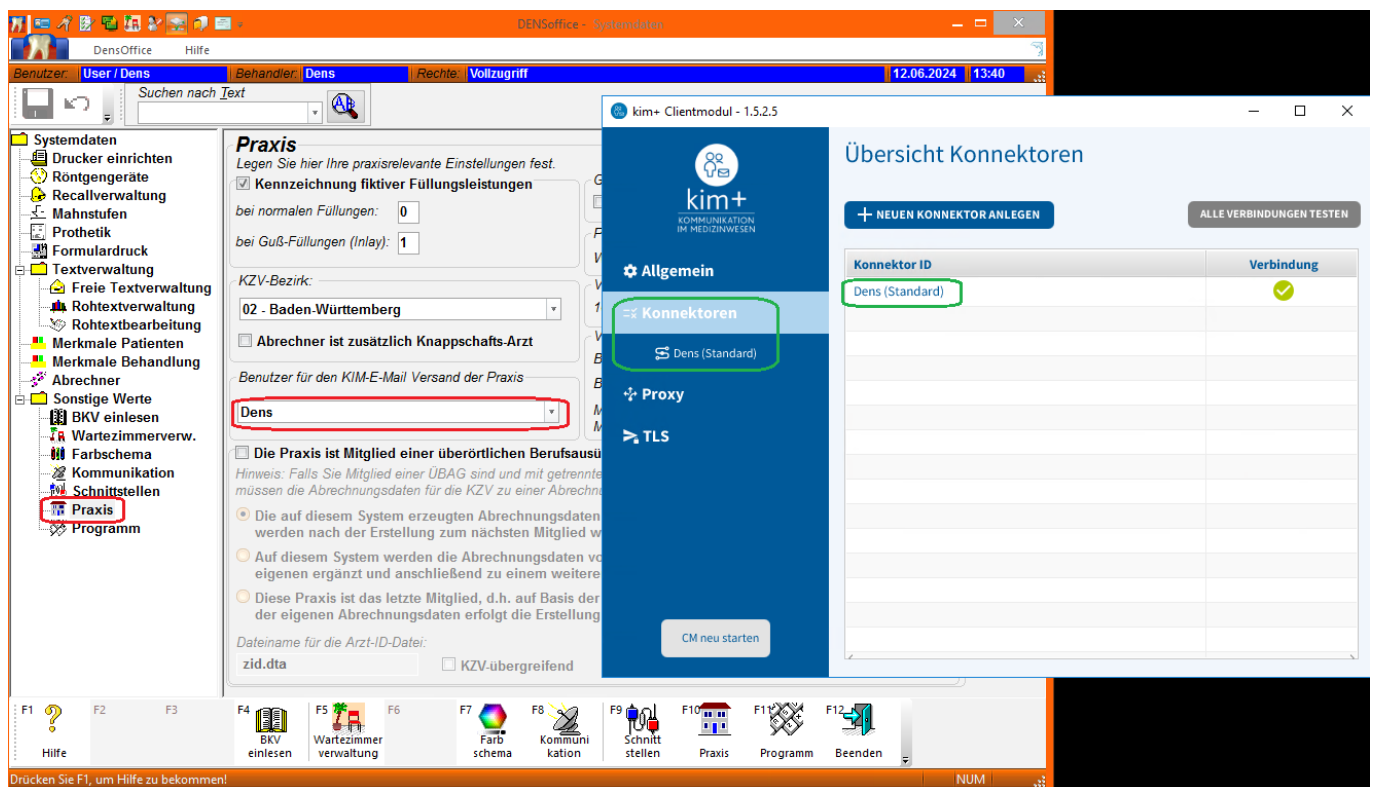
DENSoffice - Systemdaten

DensOffice Hilfe

Benutzer: User / Dens Behandler: Dens Rechte: Vollzugriff 12.06.2024 13:40

Suchen nach Text

Systemdaten
Drucker einrichten
Röntgengeräte
Recallverwaltung
Mahnstufen
Prothetik
Formulardruck
Textverwaltung
Freie Textverwaltung
Rohtextverwaltung
Rohtextbearbeitung
Merkmale Patienten
Merkmale Behandlung
Abrechner
Sonstige Werte
BKV einlesen
Wartezimmerverw.
Farbschema
Kommunikation
Schnittstellen
Praxis
Programm

Praxis
Legen Sie hier Ihre praxisrelevante Einstellungen fest.

Kennzeichnung fiktiver Füllungsleistungen
bei normalen Füllungen: 0
bei Guß-Füllungen (Inlay): 1

KZV-Bezirk:
02 - Baden-Württemberg
Abrechner ist zusätzlich Knappschafts-Arzt

Benutzer für den KIM-E-Mail Versand der Praxis
Dens

Die Praxis ist Mitglied einer überörtlichen Berufsausü
Hinweis: Falls Sie Mitglied einer ÜBAG sind und mit getrennte müssen die Abrechnungsdaten für die KZV zu einer Abrechn
Die auf diesem System erzeugten Abrechnungsdaten werden nach der Erstellung zum nächsten Mitglied w
Auf diesem System werden die Abrechnungsdaten vo eigenen ergänzt und anschließend zu einem weitere
Diese Praxis ist das letzte Mitglied, d.h. auf Basis der der eigenen Abrechnungsdaten erfolgt die Erstellung

Dateiname für die Arzt-ID-Datei:
zid.dta
KZV-übergreifend

kim+ Clientmodul - 1.5.2.5

kim+
KOMMUNIKATION IM MEDIZINWESEN

Allgemein
Konnektoren
Dens (Standard)
Proxy
TLS
CM neu starten

Übersicht Konnektoren
NEUEN KONNEKTOR ANLEGEN
ALLE VERBINDUNGEN TESTEN

| Konnektor ID | Verbindung |
|---|---|
| Dens (Standard) | ✓ |

F1 Hilfe F2 F3 F4 BKV einlesen F5 Wartezimmer verwaltung F6 F7 Farb schema F8 Kommuni kation F9 Schnitt stellen F10 Praxis F11 Programm F12 Beenden

Drücken Sie F1, um Hilfe zu bekommen! NUM